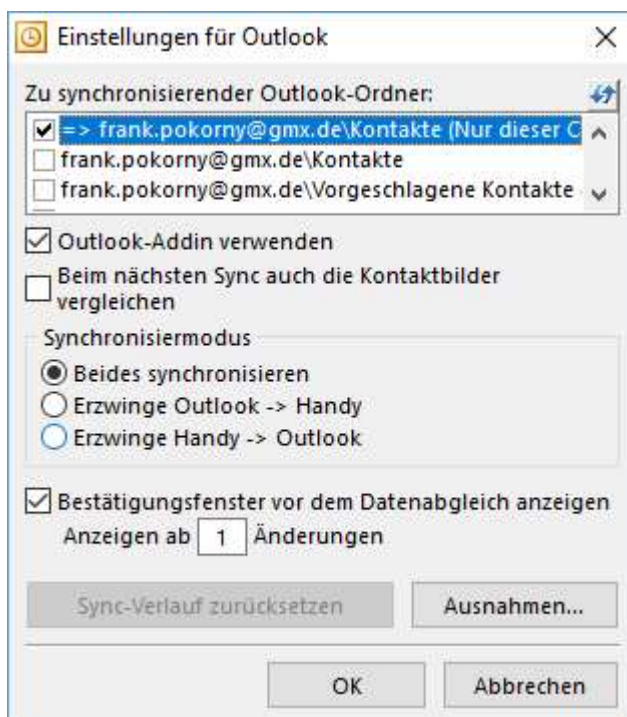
Einstellungen für Outlook

Zu synchronisierender Outlook-Ordner:

=> frank.pokorny@gmx.de\Kontakte (Nur dieser C
frank.pokorny@gmx.de\Kontakte
frank.pokorny@gmx.de\Vorgeschlagene Kontakte

Outlook-Addin verwenden

Beim nächsten Sync auch die Kontaktbilder vergleichen

Synchronisiermodus
Beides synchronisieren
Erzwinge Outlook -> Handy
Erzwinge Handy -> Outlook

Bestätigungsfenster vor dem Datenabgleich anzeigen
Anzeigen ab 1 Änderungen

Sync-Verlauf zurücksetzen
Ausnahmen...

OK
Abbrechen